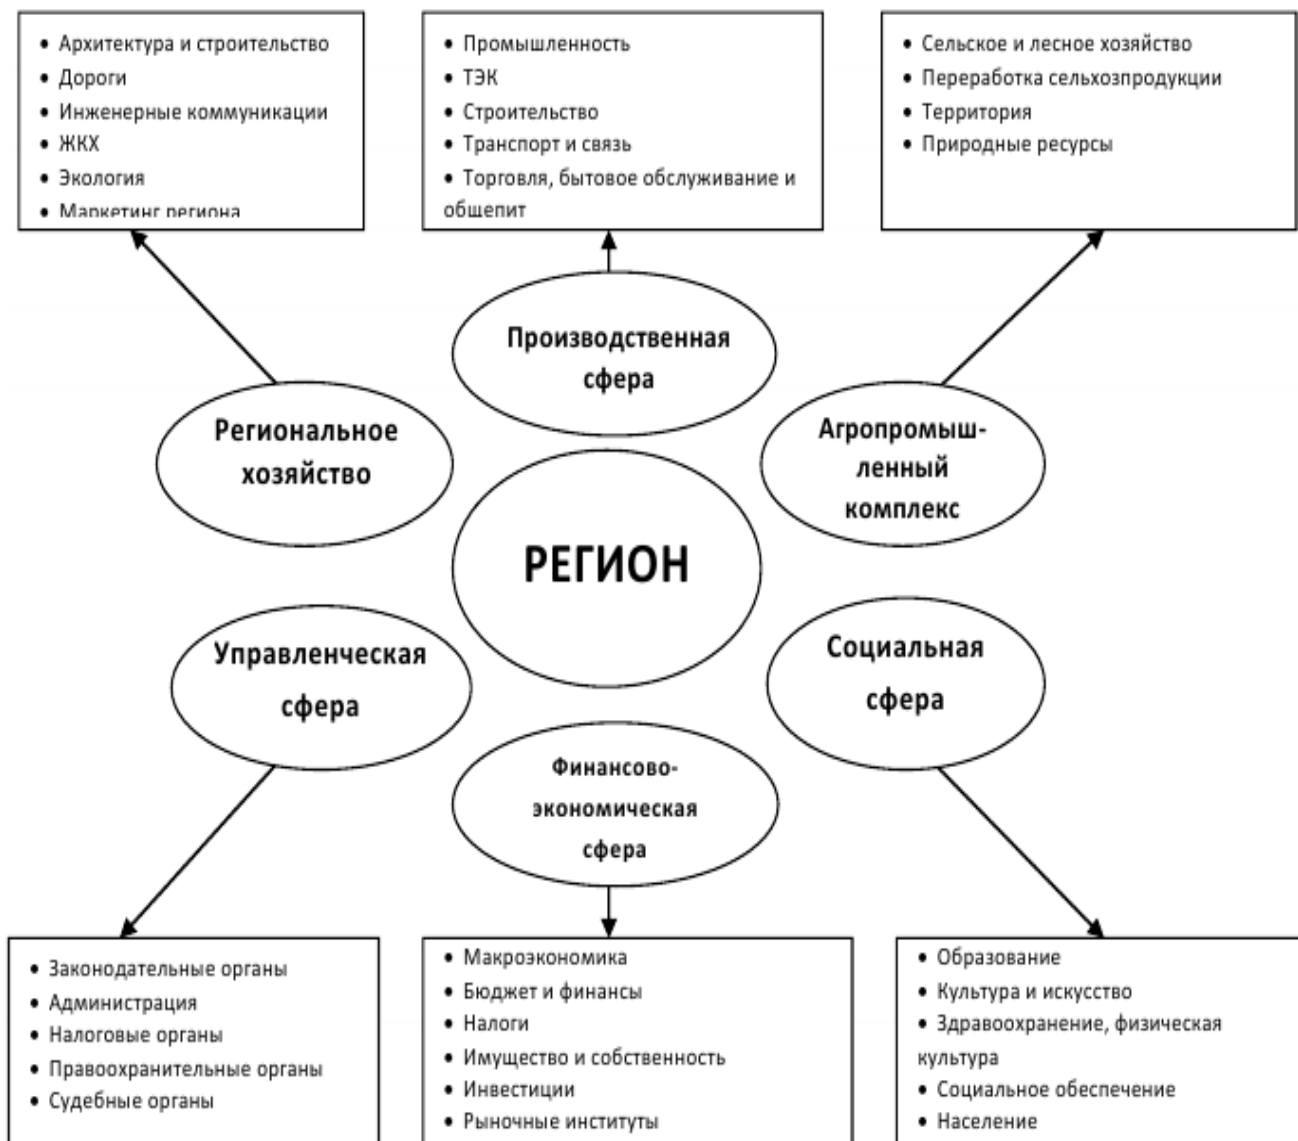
• Архитектура и строительство
• Дороги
• Инженерные коммуникации
• ЖКХ
• Экология
• Маркетинг региона

• Промышленность
• ТЭК
• Строительство
• Транспорт и связь
• Торговля, бытовое обслуживание и общепит

• Сельское и лесное хозяйство
• Переработка сельхозпродукции
• Территория
• Природные ресурсы

Производственная сфера

Региональное хозяйство

Агропромышленный комплекс

РЕГИОН

Управленческая сфера

Социальная сфера

Финансово-экономическая сфера

• Законодательные органы
• Администрация
• Налоговые органы
• Правоохранительные органы
• Судебные органы

• Макроэкономика
• Бюджет и финансы
• Налоги
• Имущество и собственность
• Инвестиции
• Рыночные институты

• Образование
• Культура и искусство
• Здравоохранение, физическая культура
• Социальное обеспечение
• Население